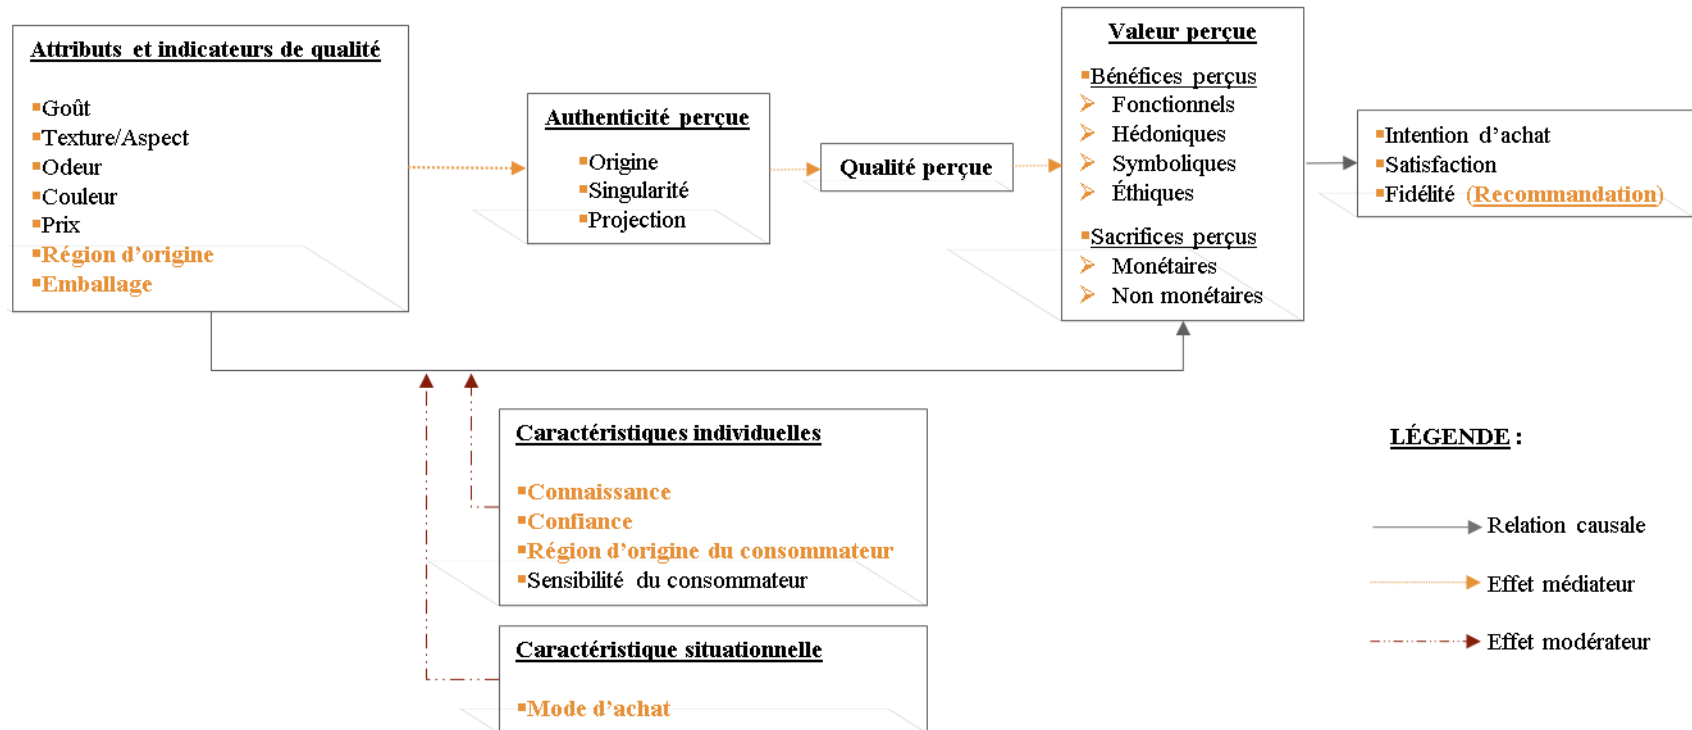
Attributs et indicateurs de qualité

Goût
Texture/Aspect
Odeur
Couleur
Prix
Région d'origine
Emballage

Authenticité perçue

Origine
Singularité
Projection

Qualité perçue

Valeur perçue

Bénéfices perçus
Fonctionnels
Hédoniques
Symboliques
Éthiques

Sacrifices perçus
Monétaires
Non monétaires

Intention d'achat
Satisfaction
Fidélité (Recommandation)

Caractéristiques individuelles

Connaissance
Confiance
Région d'origine du consommateur
Sensibilité du consommateur

Caractéristique situationnelle

Mode d'achat

LÉGENDE :

Relation causale
Effet médiateur
Effet modérateur